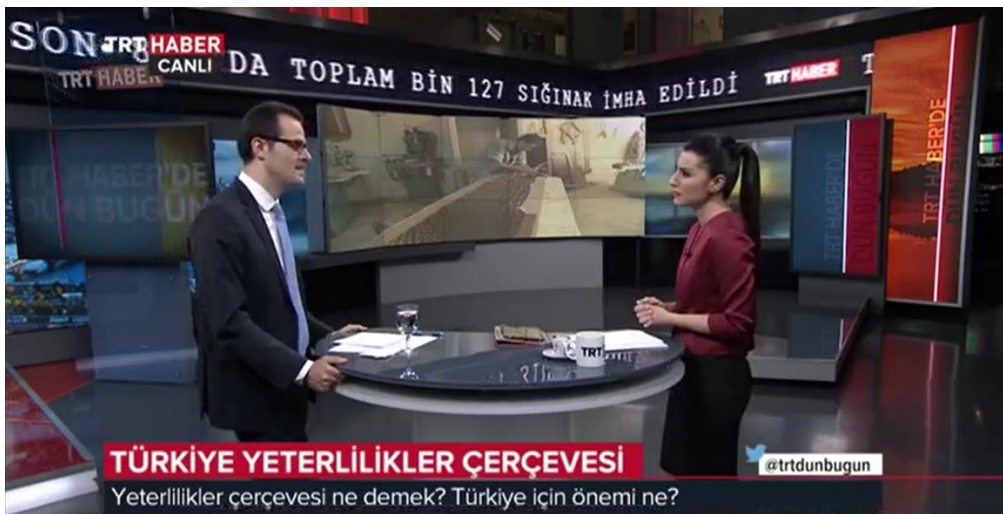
SON
TRT HABER
CANLI
TRT HABER
DA TOPLAM BİN 127 SIĞINAK İMHA EDİLDİ
TRT HABER
TRT HABER'DE
DÜN BUGÜN
TRT HABER'DE
DÜN BUGÜN
TRT HABER'DE
DÜN BUGÜN
TRT
TÜRKİYE YETERLİLİKLER ÇERÇEVESİ
@trtdunbugun
Yeterlilikler çerçevesi ne demek? Türkiye için önemi ne?